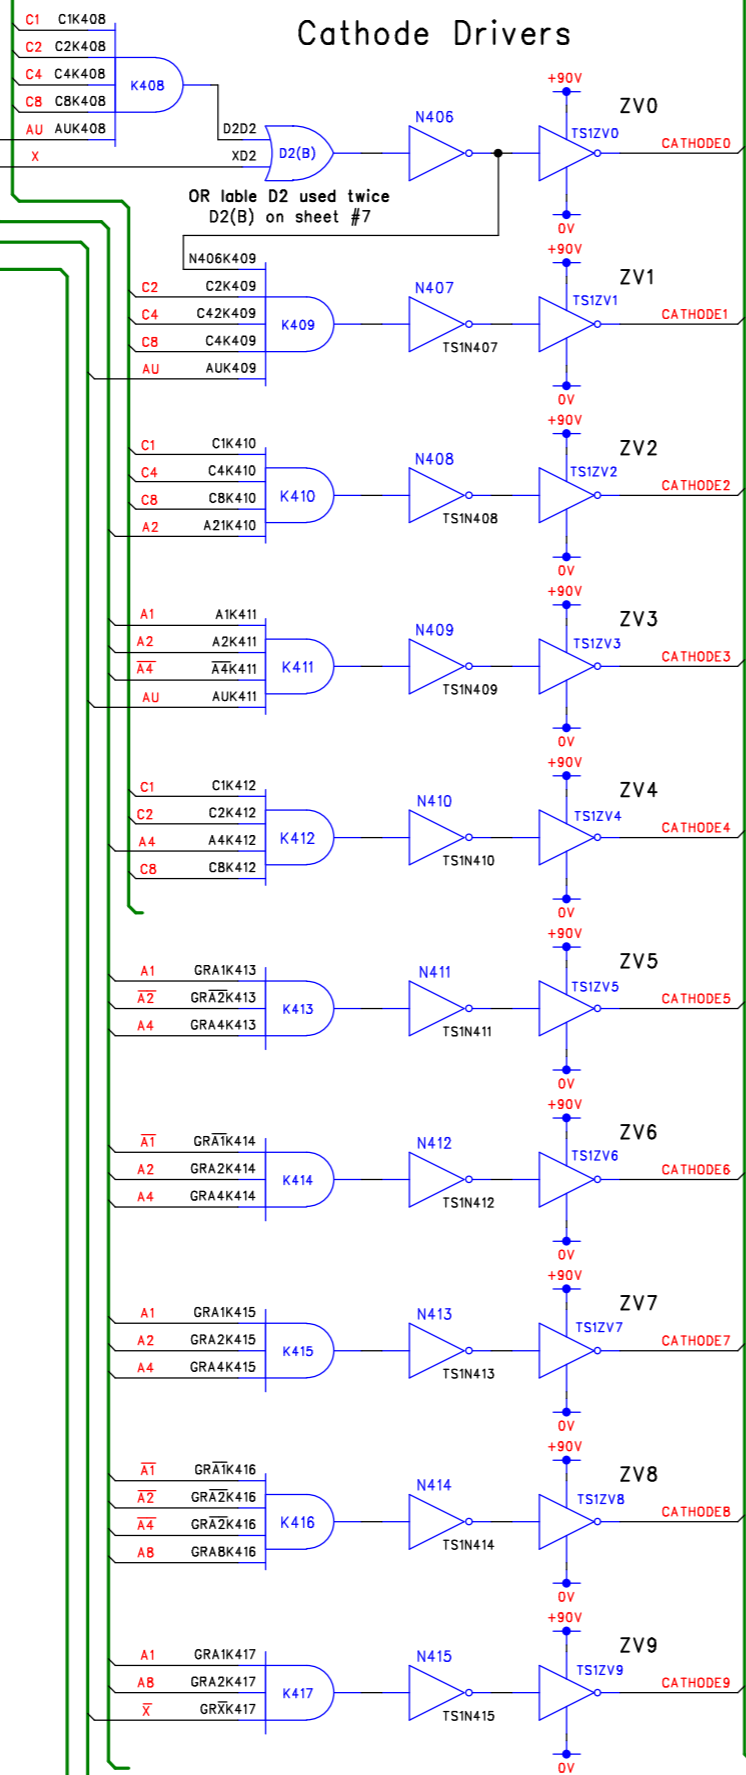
Cathode Drivers

C1 C1K408
C2 C2K408
C4 C4K408
C8 C8K408
AU AUK408
K408
X
D2D2
XD2
D2(B)
N406
+90V
ZV0
TS1ZV0
CATHODE0
0V
OR lable D2 used twice D2(B) on sheet #7

N406K409
C2 C2K409
C4 C42K409
C8 C4K409
AU AUK409
K409
N407
TS1N407
+90V
ZV1
TS1ZV1
CATHODE1
0V

C1 C1K410
C4 C4K410
C8 C8K410
A2 A21K410
K410
N408
TS1N408
+90V
ZV2
TS1ZV2
CATHODE2
0V

A1 A1K411
A2 A2K411
$\overline{A4}$ $\overline{A4}$K411
AU AUK411
K411
N409
TS1N409
+90V
ZV3
TS1ZV3
CATHODE3
0V

C1 C1K412
C2 C2K412
A4 A4K412
C8 C8K412
K412
N410
TS1N410
+90V
ZV4
TS1ZV4
CATHODE4
0V

A1 GRA1K413
$\overline{A2}$ GRA$\overline{2}$K413
A4 GRA4K413
K413
N411
TS1N411
+90V
ZV5
TS1ZV5
CATHODE5
0V

$\overline{A1}$ GRA$\overline{1}$K414
A2 GRA2K414
A4 GRA4K414
K414
N412
TS1N412
+90V
ZV6
TS1ZV6
CATHODE6
0V

A1 GRA1K415
A2 GRA2K415
A4 GRA4K415
K415
N413
TS1N413
+90V
ZV7
TS1ZV7
CATHODE7
0V

$\overline{A1}$ GRA$\overline{1}$K416
$\overline{A2}$ GRA$\overline{2}$K416
$\overline{A4}$ GRA$\overline{2}$K416
A8 GRA8K416
K416
N414
TS1N414
+90V
ZV8
TS1ZV8
CATHODE8
0V

A1 GRA1K417
A8 GRA2K417
$\overline{X}$ GR$\overline{X}$K417
K417
N415
TS1N415
+90V
ZV9
TS1ZV9
CATHODE9
0V